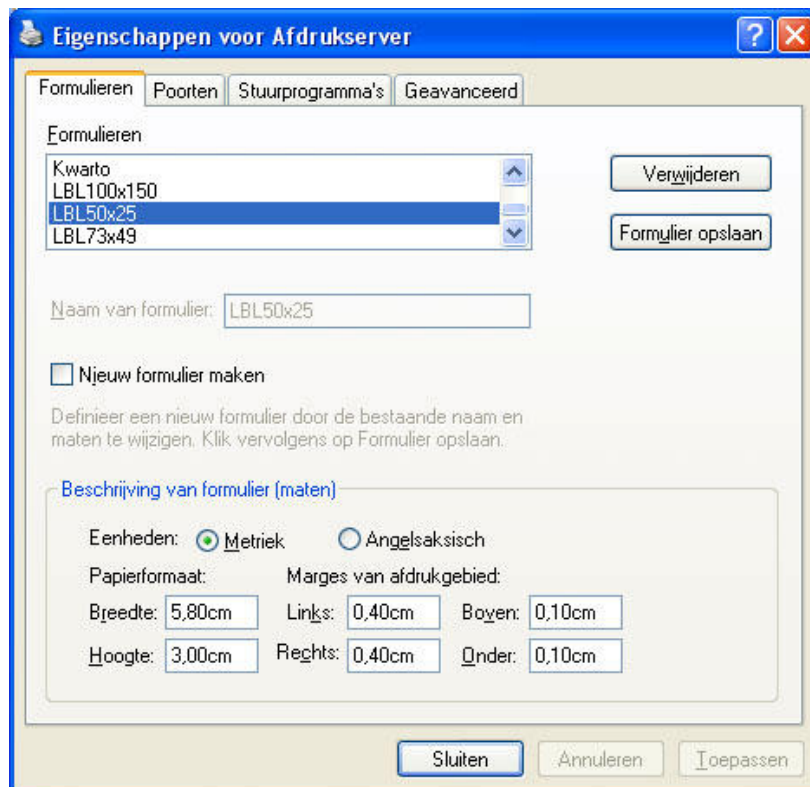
Eigenschappen voor Afdrukserver

Formulieren | Poorten | Stuurprogramma's | Geavanceerd

Formulieren

Kwarto
LBL100x150
LBL50x25
LBL73x49

Verwijderen

Formulier opslaan

Naam van formulier: LBL50x25

Nieuw formulier maken

Definieer een nieuw formulier door de bestaande naam en maten te wijzigen. Klik vervolgens op Formulier opslaan.

Beschrijving van formulier (maten)

Eenheden: Metriek Angelsaksisch

Papierformaat:

Marges van afdrukgebied:

Breedte: 5,80cm

Links: 0,40cm

Boven: 0,10cm

Hoogte: 3,00cm

Rechts: 0,40cm

Onder: 0,10cm

Sluiten | Annuleren | Toepassen